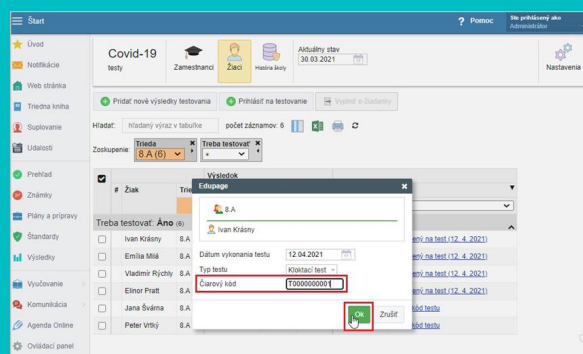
Štart
? Pomoc
Ste prihlásený ako Administrátor

Úvod
Notifikácie
Web stránka
Triedna kniha
Suplovanie
Udalosti
Prehľad
Známky
Plány a prípravy
Štandardy
Výsledky
Vyučovanie
Komunikácia
Agenda Online
Ovládací panel

Covid-19
testy
Zamestnanci
Žiaci
História školy
Aktuálny stav
30.03.2021
Nastavenia

Pridať nové výsledky testovania
Prihlásiť na testovanie
Vypísať e-žiadanky

Hľadať:
hľadaný výraz v tabuľke
počet záznamov: 6

Zoskupenie:
Trieda
8.A (6)
Treba testovať
=

#
Žiak
Trie
Výsledok

Treba testovať: Áno (6)
Ivan Krásny 8.A
Emília Milá 8.A
Vladimír Rýchly 8.A
Elinor Pratt 8.A
Jana Švárna 8.A
Peter Vrtký 8.A

...ený na test (12. 4. 2021)
...ený na test (12. 4. 2021)
...ený na test (12. 4. 2021)
...ený na test (12. 4. 2021)
...kód testu
...kód testu

Edupage
8.A
Ivan Krásny
Dátum vykonania testu 12.04.2021
Typ testu Kloktací test
Čiarový kód T0000000001
Ok
Zrušiť